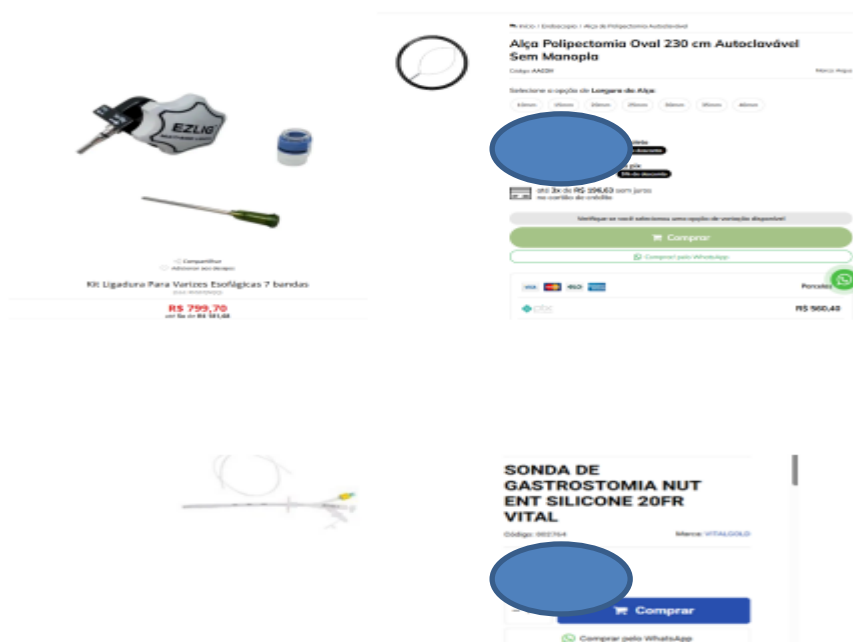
EZLIG

Compartilhar
Adicionar aos desejos

Kit Ligadura Para Varizes Esofágicas 7 bandas

R$ 799,70
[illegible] R$ 581,68

Início / Endoscopia / Alça de Polipectomia Autoclavável

Alça Polipectomia Oval 230 cm Autoclavável Sem Manopla

Código: AA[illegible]

Marca: Alça

Selecione a opção de Largura da Alça:

10mm 15mm 20mm 25mm 30mm 35mm 40mm

5% de desconto

até 3x de R$ 186,63 sem juros no cartão de crédito

Verifique se você selecionou uma opção de variação disponível

Comprar

Comprar pelo WhatsApp

Parcelas

pix

R$ 560,40

SONDA DE GASTROSTOMIA NUT ENT SILICONE 20FR VITAL

Código: 002764

Marca: VITALGOLD

Comprar

Comprar pelo WhatsApp